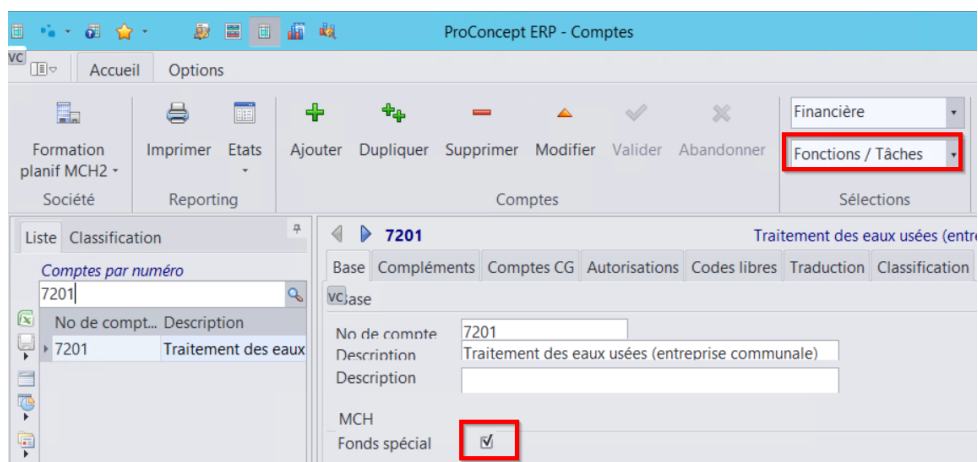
ProConcept ERP - Comptes

VC

Accueil Options

Formation planif MCH2
Société

Imprimer Etats
Reporting

Ajouter Dupliquer Supprimer Modifier Valider Abandonner
Comptes

Financière
Fonctions / Tâches
Sélections

Liste Classification

Comptes par numéro
7201

| No de compt... | Description |
|---|---|
| 7201 | Traitement des eaux |

7201 Traitement des eaux usées (entr

Base Compléments Comptes CG Autorisations Codes libres Traduction Classification

VC Base

No de compte 7201
Description Traitement des eaux usées (entreprise communale)
Description

MCH
Fonds spécial ☑